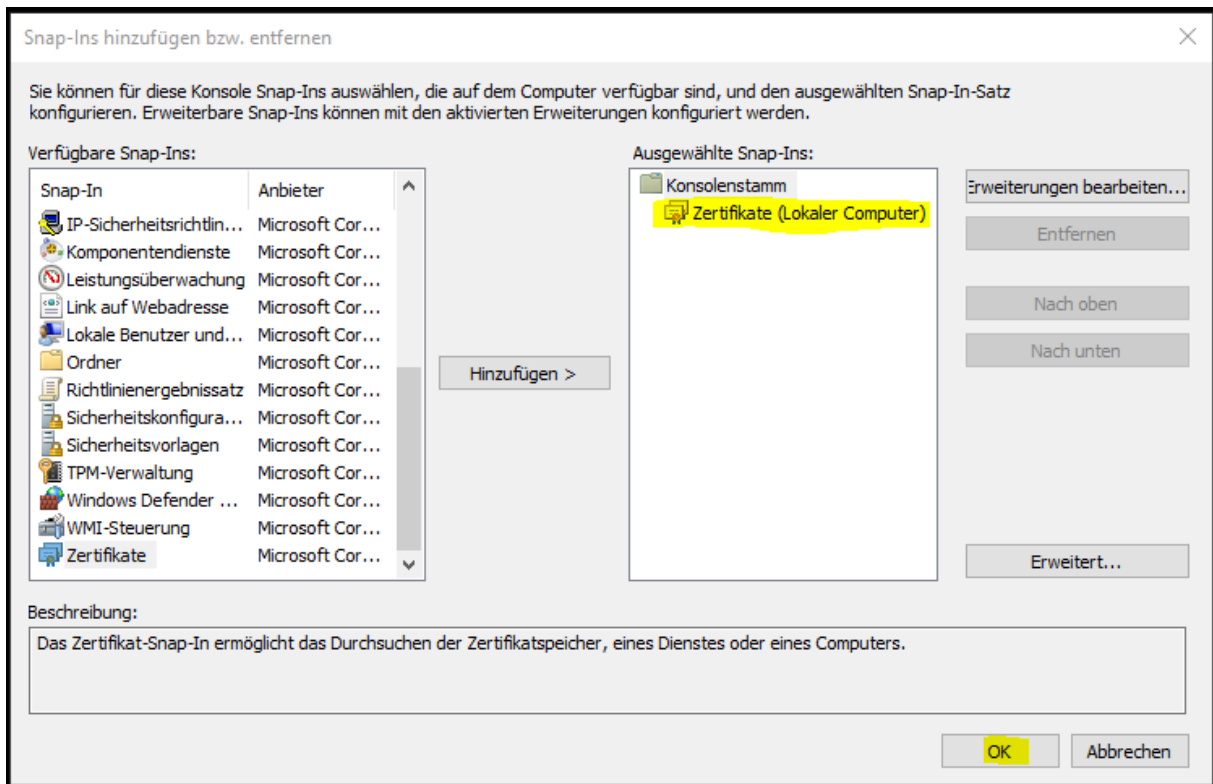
Snap-Ins hinzufügen bzw. entfernen

Sie können für diese Konsole Snap-Ins auswählen, die auf dem Computer verfügbar sind, und den ausgewählten Snap-In-Satz konfigurieren. Erweiterbare Snap-Ins können mit den aktivierten Erweiterungen konfiguriert werden.

Verfügbare Snap-Ins:

| Snap-In | Anbieter |
|---|---|
| IP-Sicherheitsrichtlin... | Microsoft Cor... |
| Komponentendienste | Microsoft Cor... |
| Leistungsüberwachung | Microsoft Cor... |
| Link auf Webadresse | Microsoft Cor... |
| Lokale Benutzer und... | Microsoft Cor... |
| Ordner | Microsoft Cor... |
| Richtlinienergebnissatz | Microsoft Cor... |
| Sicherheitskonfigura... | Microsoft Cor... |
| Sicherheitsvorlagen | Microsoft Cor... |
| TPM-Verwaltung | Microsoft Cor... |
| Windows Defender ... | Microsoft Cor... |
| WMI-Steuerung | Microsoft Cor... |
| Zertifikate | Microsoft Cor... |

Hinzufügen >

Ausgewählte Snap-Ins:

Konsolenstamm
Zertifikate (Lokaler Computer)

Erweiterungen bearbeiten...
Entfernen
Nach oben
Nach unten
Erweitert...

Beschreibung:

Das Zertifikat-Snap-In ermöglicht das Durchsuchen der Zertifikatspeicher, eines Dienstes oder eines Computers.

OK
Abbrechen